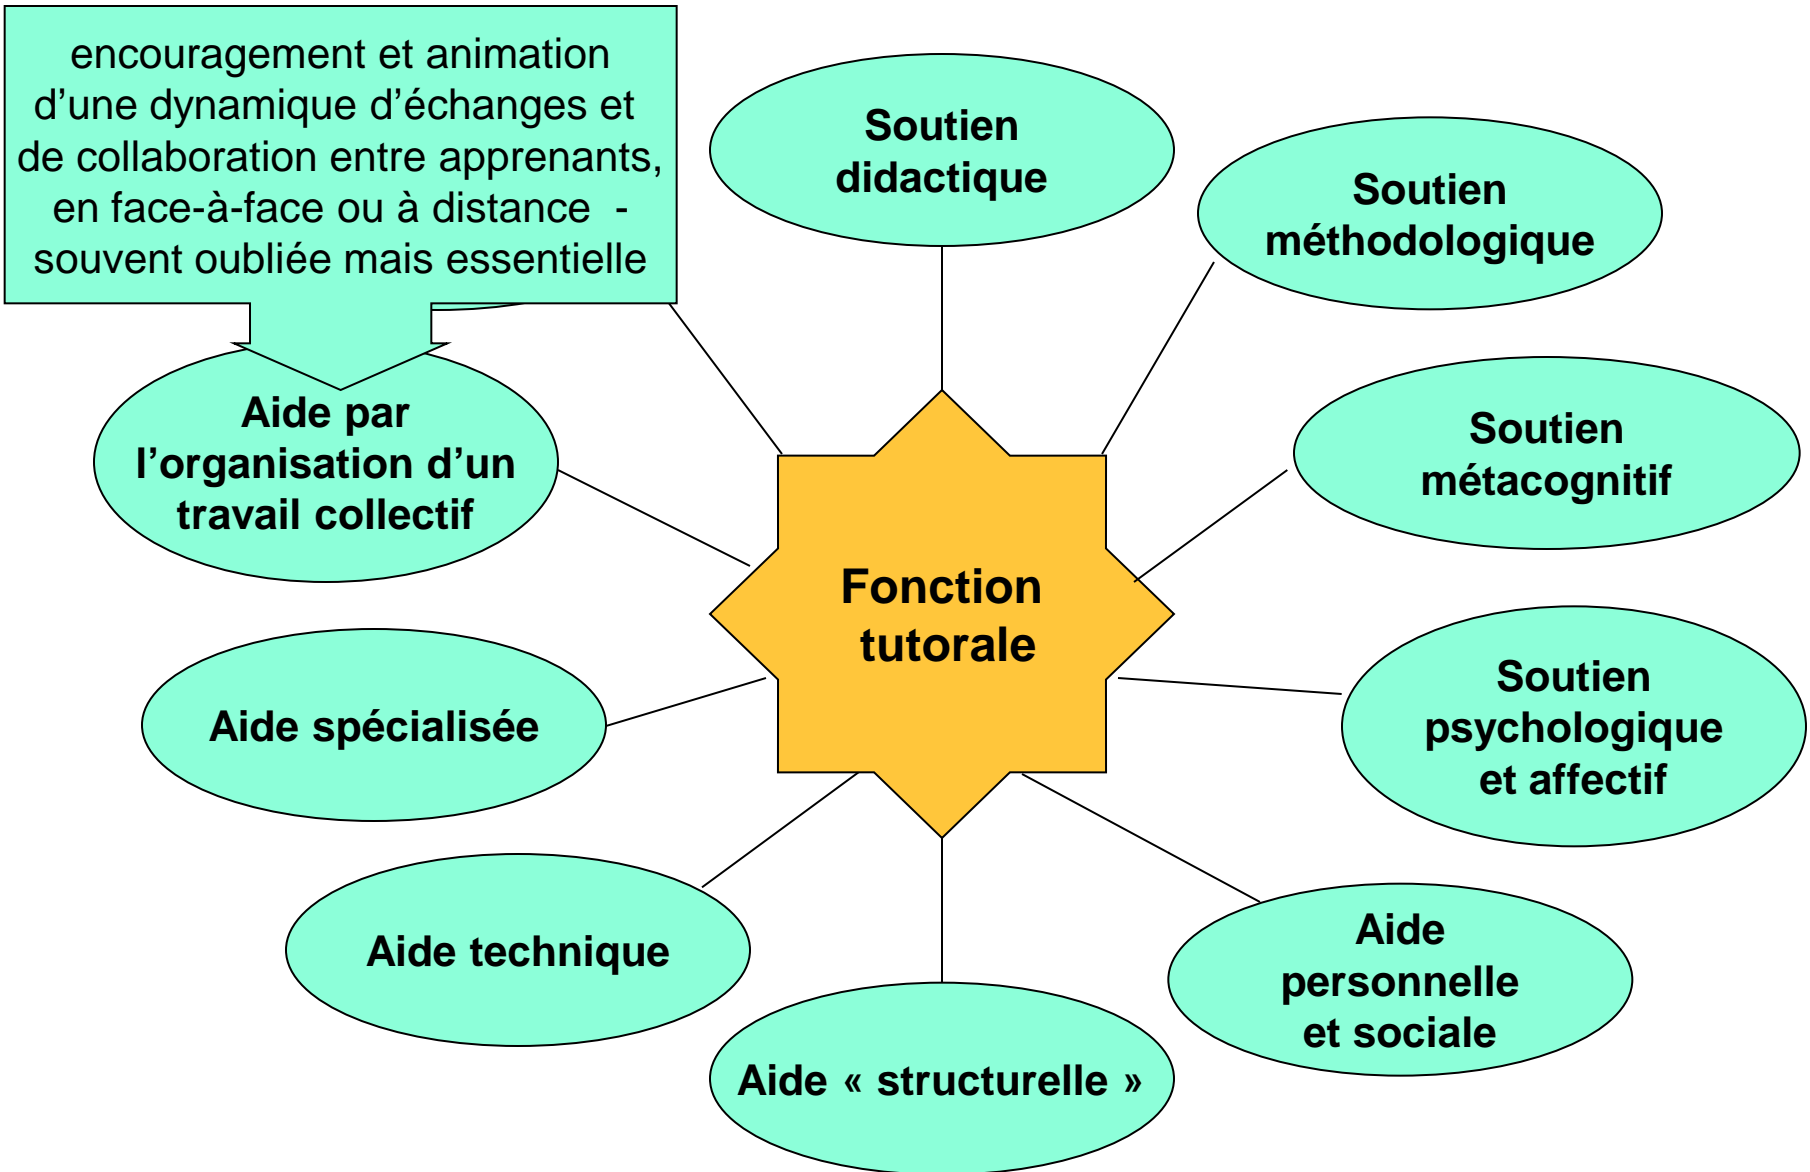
encouragement et animation d’une dynamique d’échanges et de collaboration entre apprenants, en face-à-face ou à distance - souvent oubliée mais essentielle

Soutien didactique

Soutien méthodologique

Aide par l’organisation d’un travail collectif

Soutien métacognitif

Fonction tutorale

Aide spécialisée

Soutien psychologique et affectif

Aide technique

Aide personnelle et sociale

Aide « structurelle »